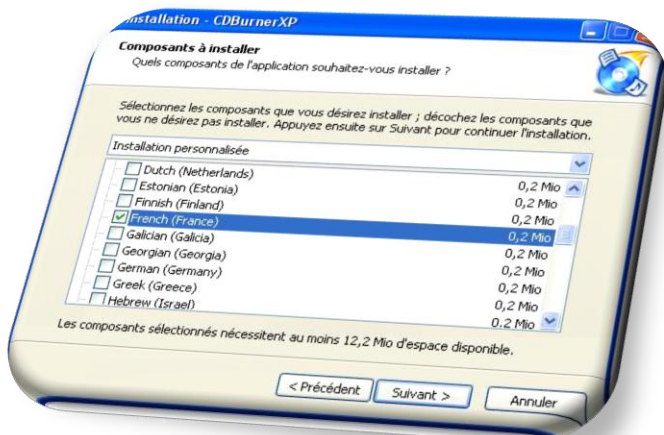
Installation - CDBurnerXP

Composants à installer
Quels composants de l'application souhaitez-vous installer ?

Sélectionnez les composants que vous désirez installer ; décochez les composants que vous ne désirez pas installer. Appuyez ensuite sur Suivant pour continuer l'installation.

Installation personnalisée

| | |
|---|---|
| Dutch (Netherlands) | |
| Estonian (Estonia) | 0,2 Mio |
| Finnish (Finland) | 0,2 Mio |
| French (France) | 0,2 Mio |
| Galician (Galicia) | 0,2 Mio |
| Georgian (Georgia) | 0,2 Mio |
| German (Germany) | 0,2 Mio |
| Greek (Greece) | 0,2 Mio |
| Hebrew (Israel) | 0,2 Mio |
| | 0,2 Mio |

Les composants sélectionnés nécessitent au moins 12,2 Mio d'espace disponible.

< Précédent   Suivant >   Annuler